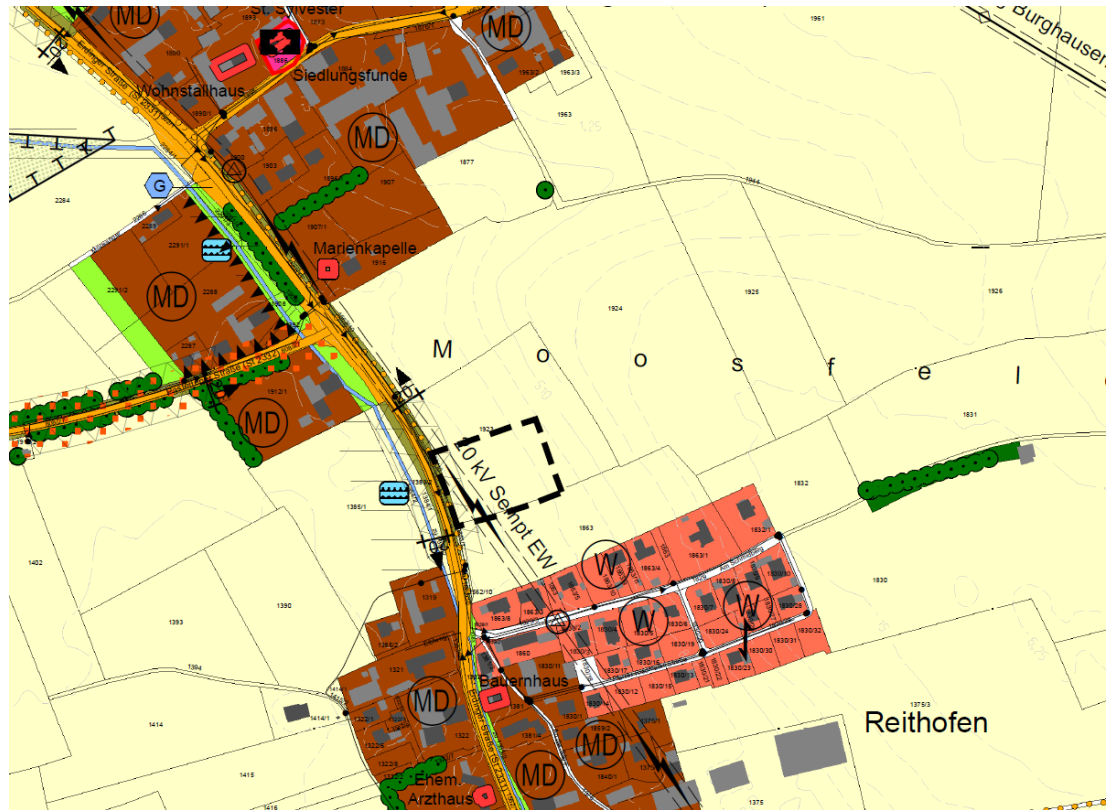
MD
St. Sylvester
MD
Burghausen
Siedlungsfunde
Wohnstallhaus
MD
G
Marienkapelle
MD
M o o s f e l
MD
10 kV Sempt EW
W
W
W
MD
Bauernhaus
MD
MD
Ehem. Arzthaus
Reithofen
1961
1963
1877
1924
1925
1926
1831
1832
1863
1830
1402
1390
1393
1414
1415
1416
1375
1375/3
2284